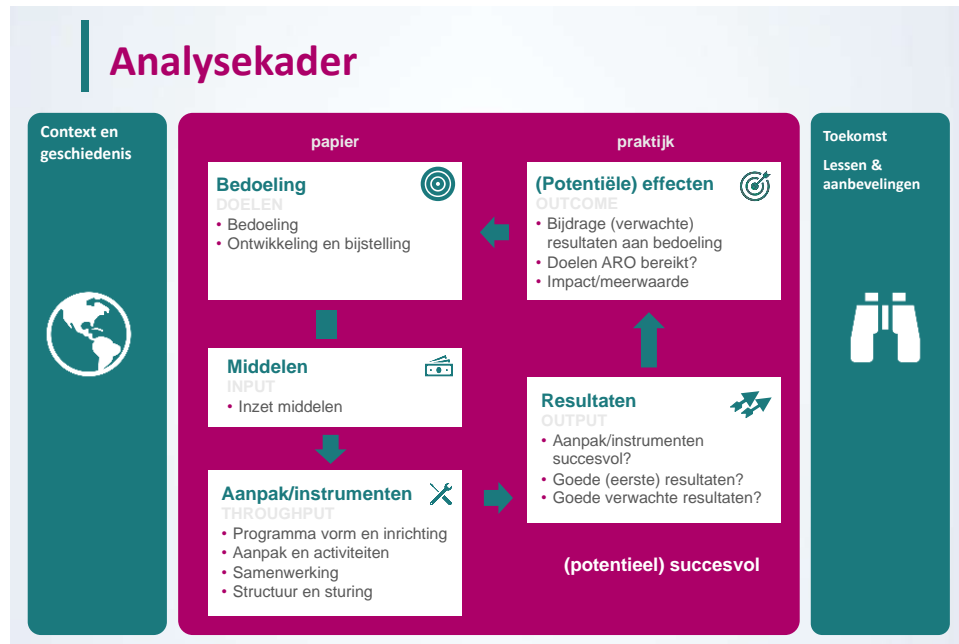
Analysekader

Context en geschiedenis

papier

Bedoeling
DOELEN
• Bedoeling
• Ontwikkeling en bijstelling

Middelen
INPUT
• Inzet middelen

Aanpak/instrumenten
THROUGHPUT
• Programma vorm en inrichting
• Aanpak en activiteiten
• Samenwerking
• Structuur en sturing

praktijk

(Potentiële) effecten
OUTCOME
• Bijdrage (verwachte) resultaten aan bedoeling
• Doelen ARO bereikt?
• Impact/meerwaarde

Resultaten
OUTPUT
• Aanpak/instrumenten succesvol?
• Goede (eerste) resultaten?
• Goede verwachte resultaten?

(potentieel) succesvol

Toekomst

Lessen & aanbevelingen